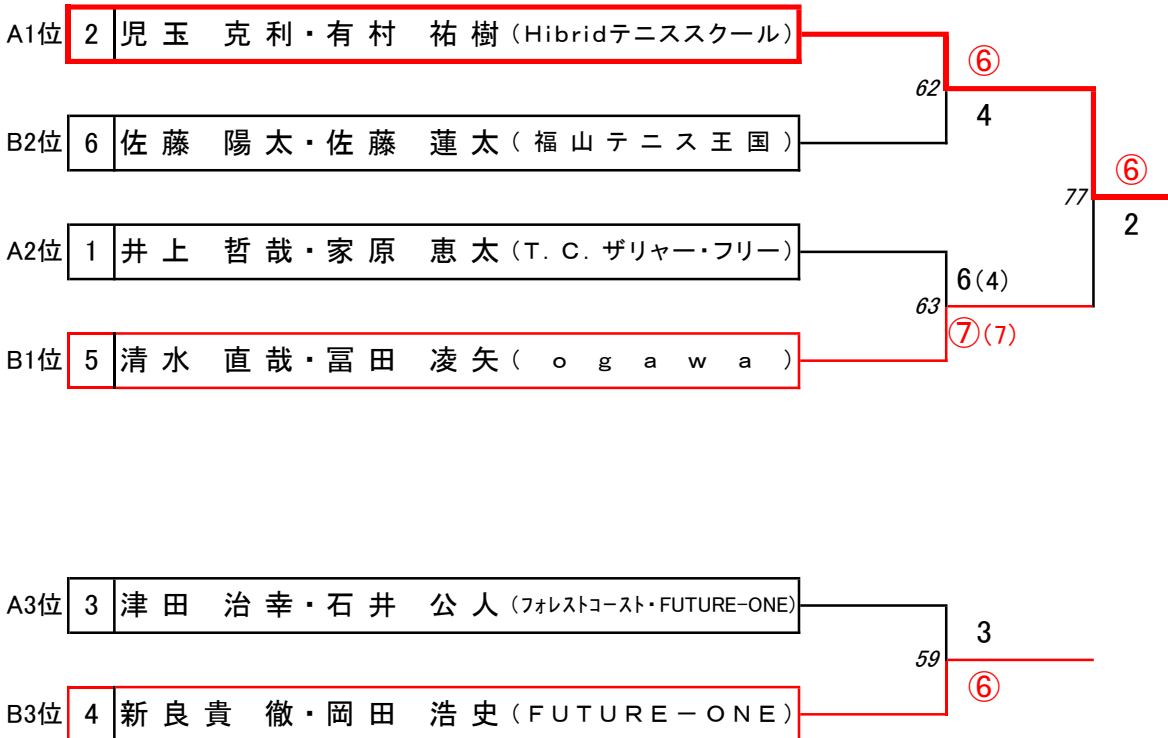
A1位 | 2 | 児玉 克利・有村 祐樹（Hibridテニススクール）
B2位 | 6 | 佐藤 陽太・佐藤 蓮太（福山テニス王国）
A2位 | 1 | 井上 哲哉・家原 恵太（T. C. ザリャー・フリー）
B1位 | 5 | 清水 直哉・冨田 凌矢（ogawa）

62
⑥
4

63
6(4)
⑦(7)

77
⑥
2

A3位 | 3 | 津田 治幸・石井 公人（フォレストコースト・FUTURE-ONE）
B3位 | 4 | 新良貴 徹・岡田 浩史（FUTURE－ONE）

59
3
⑥